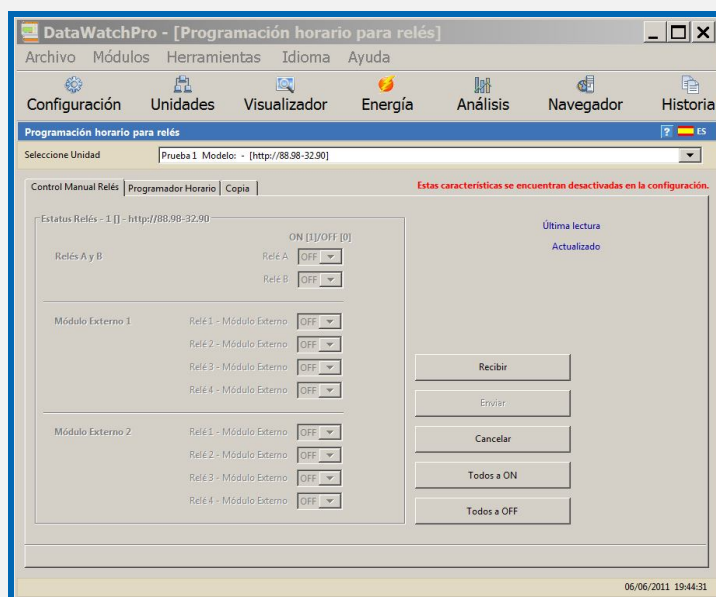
DataWatchPro - [Programación horario para relés]

Archivo Módulos Herramientas Idioma Ayuda

Configuración Unidades Visualizador Energía Análisis Navegador Historia

Programación horario para relés

? ES

Seleccione Unidad

Prueba 1 Modelo: - [http://88.98-32.90]

Control Manual Relés | Programador Horario | Copia

Estas características se encuentran desactivadas en la configuración.

Estatus Relés - 1 [] - http://88.98-32.90

ON [1]/OFF [0]

Relés A y B

Relé A OFF

Relé B OFF

Módulo Externo 1

Relé 1 - Módulo Externo OFF

Relé 2 - Módulo Externo OFF

Relé 3 - Módulo Externo OFF

Relé 4 - Módulo Externo OFF

Módulo Externo 2

Relé 1 - Módulo Externo OFF

Relé 2 - Módulo Externo OFF

Relé 3 - Módulo Externo OFF

Relé 4 - Módulo Externo OFF

Última lectura

Actualizado

Recibir

Enviar

Cancelar

Todos a ON

Todos a OFF

06/06/2011 19:44:31